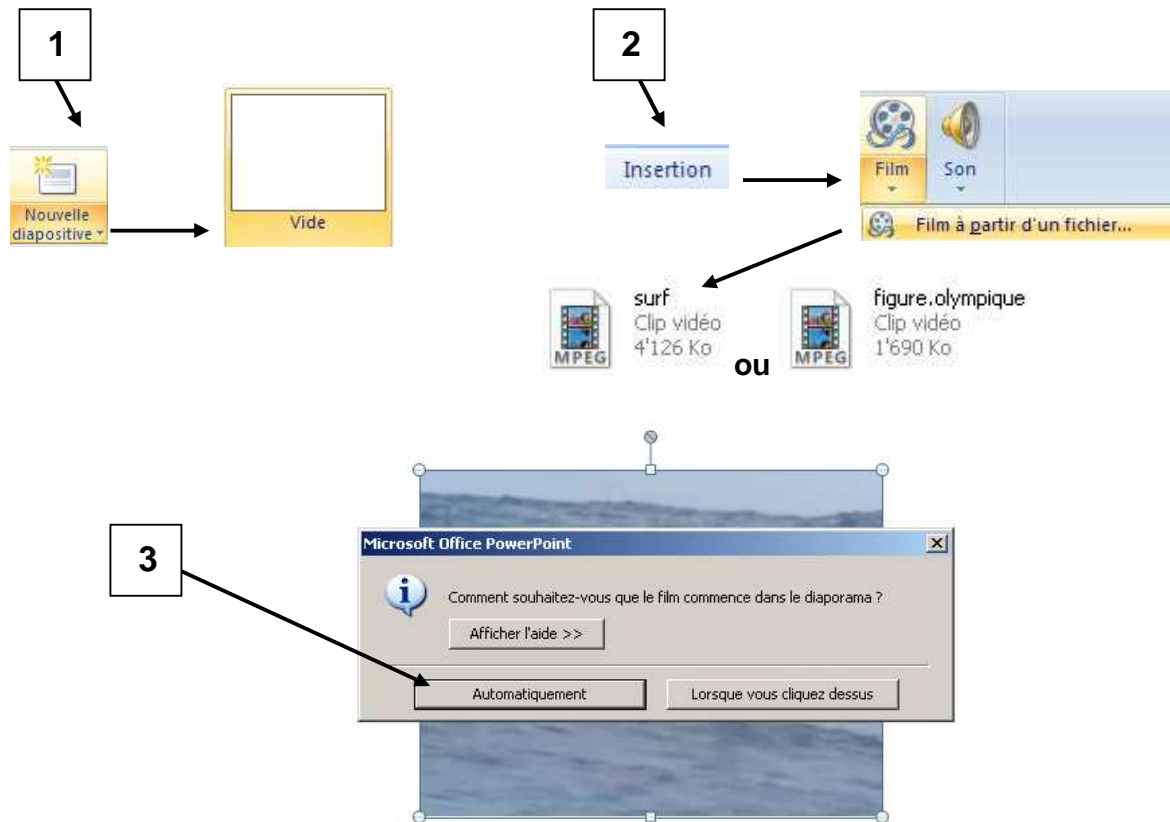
1

Nouvelle diapositive

Vide

2

Insertion

Film

Son

Film à partir d'un fichier...

MPEG

surf
Clip vidéo
4'126 Ko

ou

MPEG

figure.olympique
Clip vidéo
1'690 Ko

3

Microsoft Office PowerPoint

Comment souhaitez-vous que le film commence dans le diaporama ?

Afficher l'aide >>

Automatiquement

Lorsque vous cliquez dessus